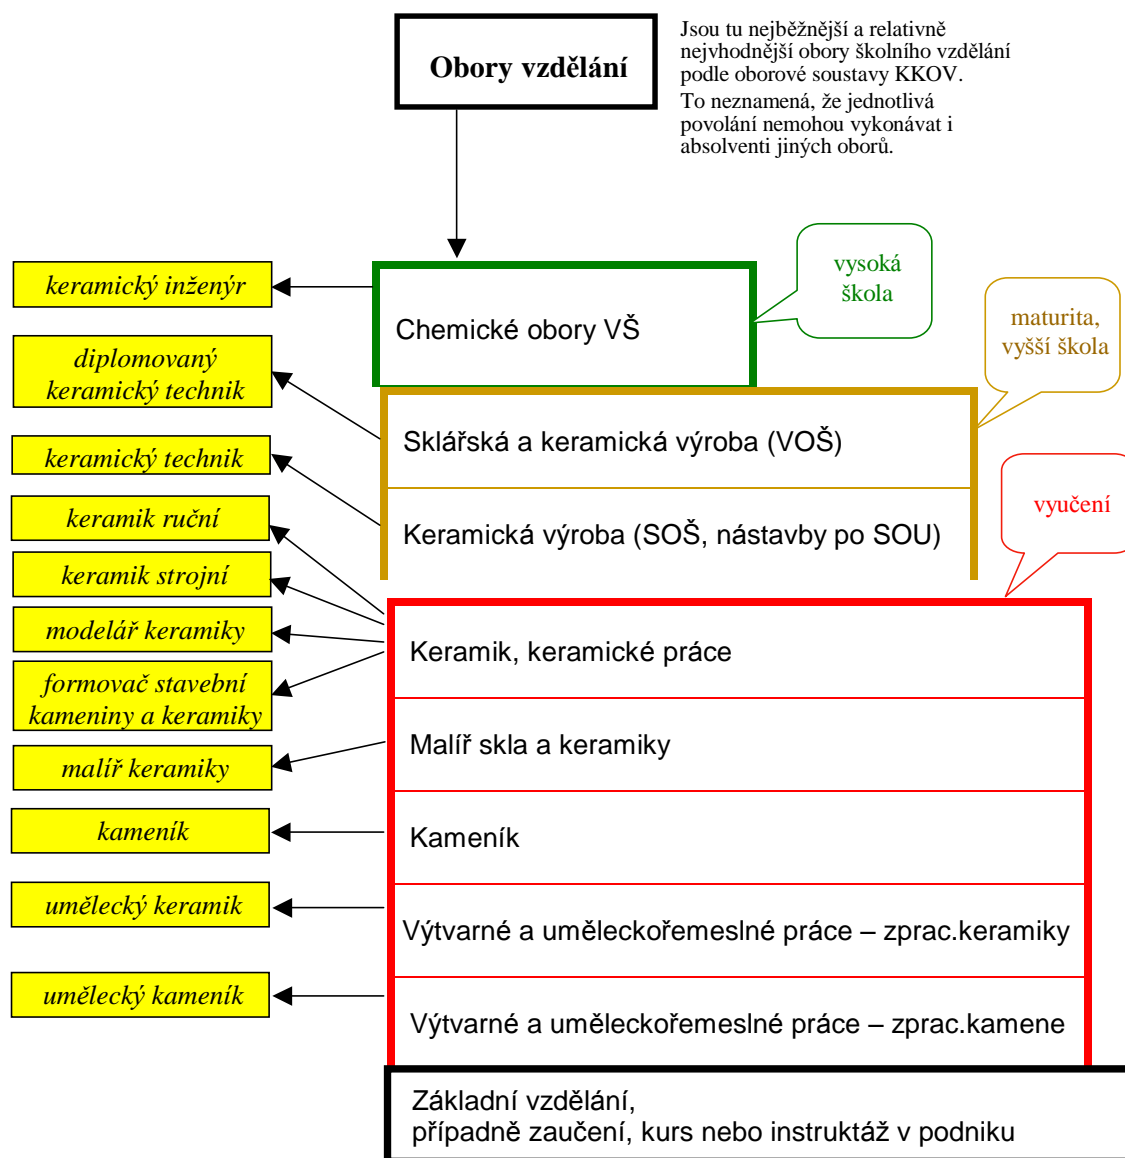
Obory vzdělání

Jsou tu nejběžnější a relativně nejvhodnější obory školního vzdělání podle oborové soustavy KKOV.
To neznamená, že jednotlivá povolání nemohou vykonávat i absolventi jiných oborů.

vysoká škola

maturita, vyšší škola

vyučení

keramický inženýr

diplomovaný keramický technik

keramický technik

keramik ruční

keramik strojní

modelář keramiky

formovač stavební kameniny a keramiky

malíř keramiky

kameník

umělecký keramik

umělecký kameník

Chemické obory VŠ

Sklářská a keramická výroba (VOŠ)

Keramická výroba (SOŠ, nástavby po SOU)

Keramik, keramické práce

Malíř skla a keramiky

Kameník

Výtvarné a uměleckořemeslné práce – zprac.keramiky

Výtvarné a uměleckořemeslné práce – zprac.kamene

Základní vzdělání,
případně zaučení, kurs nebo instruktáž v podniku